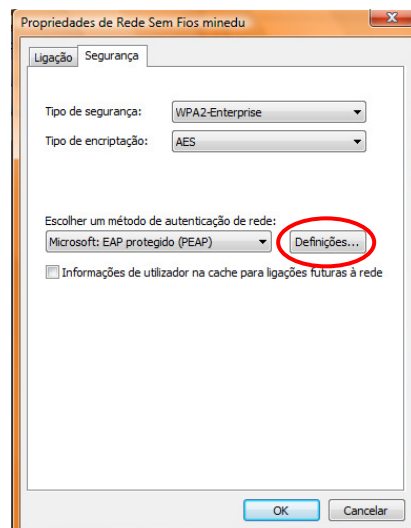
Propriedades de Rede Sem Fios minedu

Ligação | Segurança

Tipo de segurança: WPA2-Enterprise

Tipo de encriptação: AES

Escolher um método de autenticação de rede:

Microsoft: EAP protegido (PEAP)

Definições...

Informações de utilizador na cache para ligações futuras à rede

OK

Cancelar